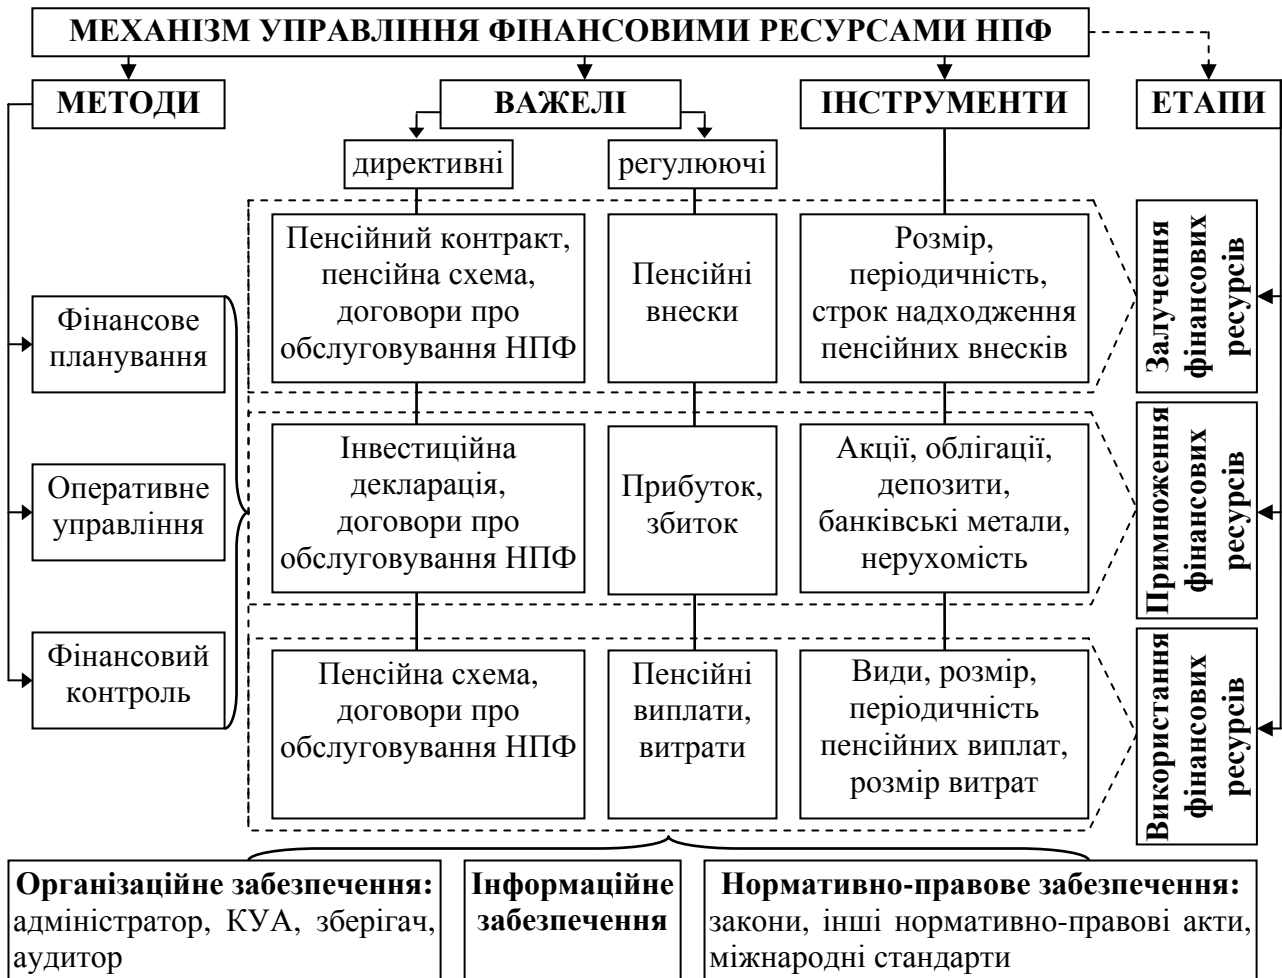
МЕХАНІЗМ УПРАВЛІННЯ ФІНАНСОВИМИ РЕСУРСАМИ НПФ

МЕТОДИ

ВАЖЕЛІ

директивні

регулюючі

ІНСТРУМЕНТИ

ЕТАПИ

Фінансове планування

Оперативне управління

Фінансовий контроль

Пенсійний контракт, пенсійна схема, договори про обслуговування НПФ

Пенсійні внески

Розмір, періодичність, строк надходження пенсійних внесків

Залучення фінансових ресурсів

Інвестиційна декларація, договори про обслуговування НПФ

Прибуток, збиток

Акції, облігації, депозити, банківські метали, нерухомість

Примноження фінансових ресурсів

Пенсійна схема, договори про обслуговування НПФ

Пенсійні виплати, витрати

Види, розмір, періодичність пенсійних виплат, розмір витрат

Використання фінансових ресурсів

Організаційне забезпечення: адміністратор, КУА, зберігач, аудитор

Інформаційне забезпечення

Нормативно-правове забезпечення: закони, інші нормативно-правові акти, міжнародні стандарти